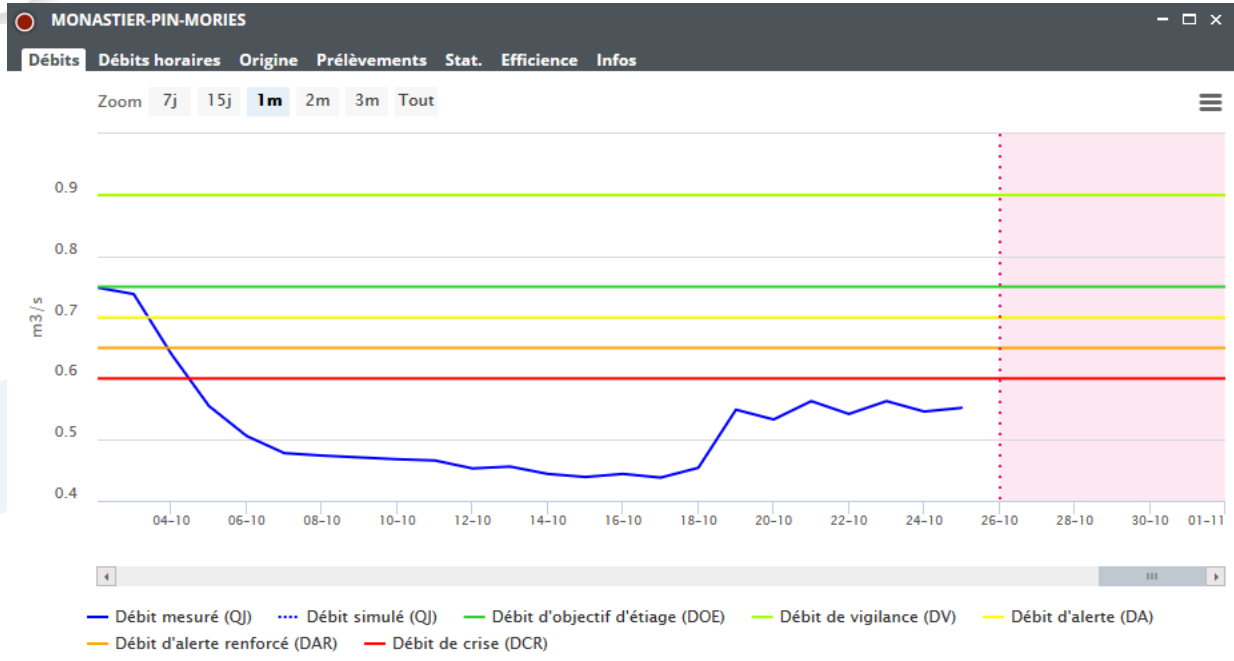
MONASTIER-PIN-MORIES

Débits Débits horaires Origine Prélèvements Stat. Efficience Infos

Zoom 7j 15j 1m 2m 3m Tout

m3/s

0.9
0.8
0.7
0.6
0.5
0.4

04-10 06-10 08-10 10-10 12-10 14-10 16-10 18-10 20-10 22-10 24-10 26-10 28-10 30-10 01-11

Débit mesuré (QJ) Débit simulé (QJ) Débit d'objectif d'étiage (DOE) Débit de vigilance (DV) Débit d'alerte (DA) Débit d'alerte renforcé (DAR) Débit de crise (DCR)